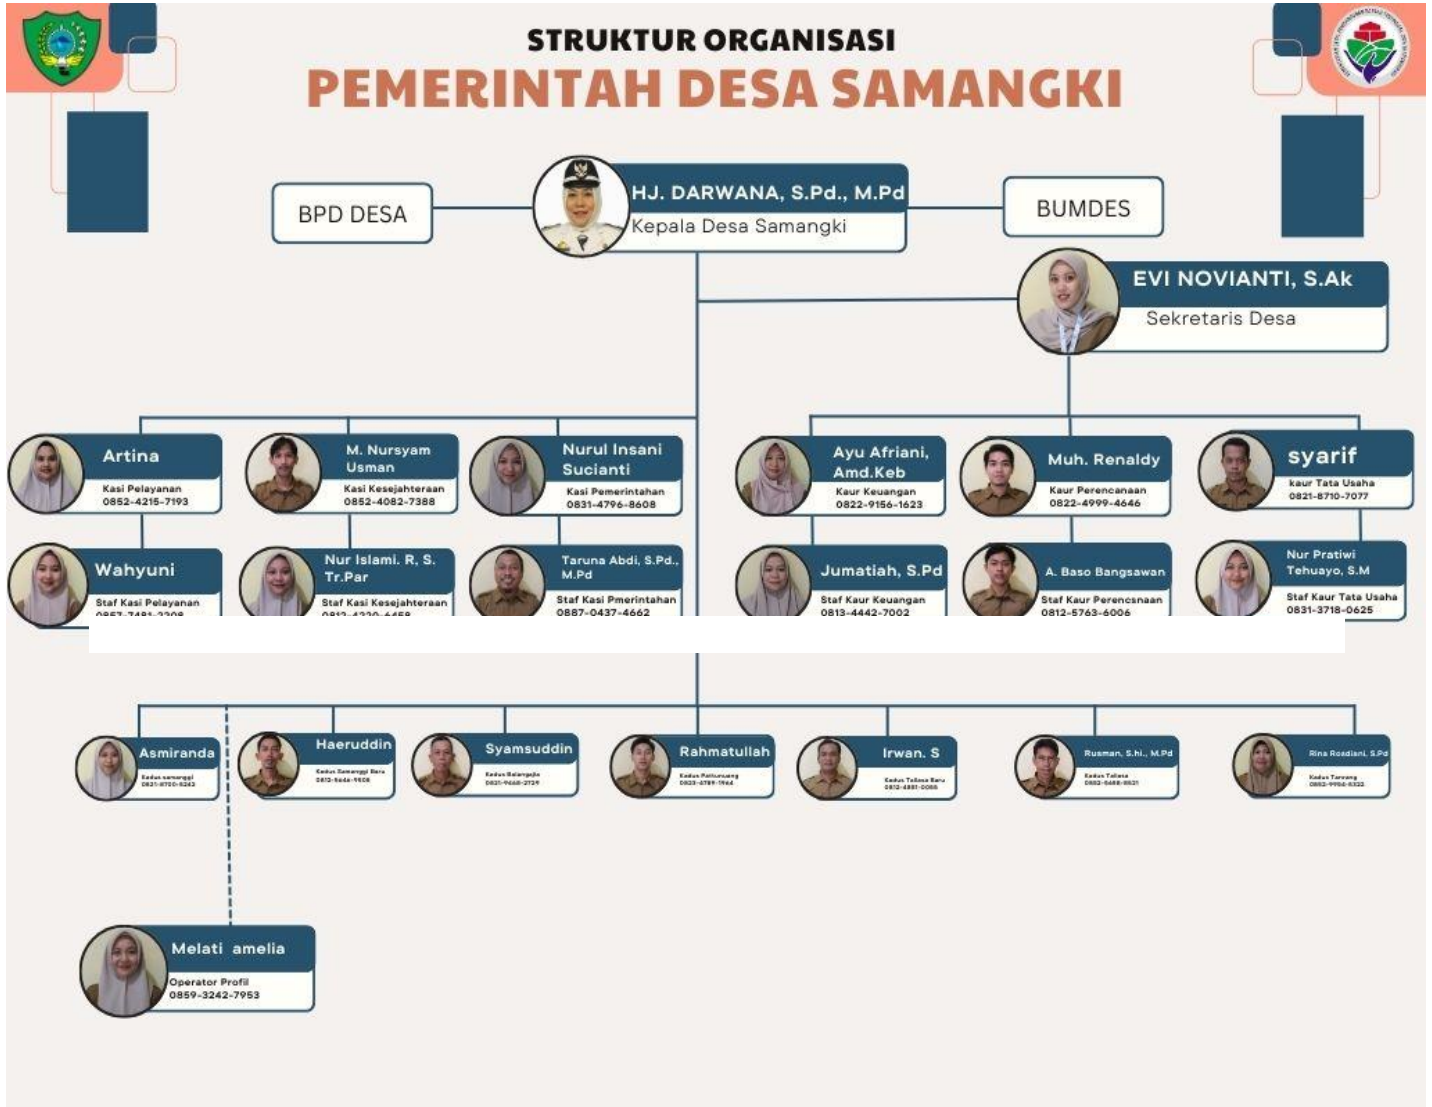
STRUKTUR ORGANISASI
PEMERINTAH DESA SAMANGKI

BPD DESA

HJ. DARWANA, S.Pd., M.Pd
Kepala Desa Samangki

BUMDES

EVI NOVIANTI, S.Ak
Sekretaris Desa

Artina
Kasi Pelayanan
0852-4215-7193

M. Nursyam Usman
Kasi Kesejahteraan
0852-4082-7388

Nurul Insani Sucianti
Kasi Pemerintahan
0831-4796-8608

Ayu Afriani, Amd.Keb
Kaur Keuangan
0822-9156-1623

Muh. Renaldy
Kaur Perencanaan
0822-4999-4646

syarif
kaur Tata Usaha
0821-8710-7077

Wahyuni
Staf Kasi Pelayanan
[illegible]

Nur Islami. R, S. Tr.Par
Staf Kasi Kesejahteraan
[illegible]

Taruna Abdi, S.Pd., M.Pd
Staf Kasi Pmerintahan
0887-0437-4662

Jumatiah, S.Pd
Staf Kaur Keuangan
0813-4442-7002

A. Baso Bangsawan
Staf Kaur Perencsnaan
0812-5763-6006

Nur Pratiwi Tehuayo, S.M
Staf Kaur Tata Usaha
0831-3718-0625

Asmiranda
Kadus samanggi
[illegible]

Haeruddin
Kadus Samanggi Baru
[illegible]

Syamsuddin
Kadus Balanggaja
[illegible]

Rahmatullah
Kadus Pattunuang
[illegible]

Irwan. S
Kadus Tallasa Baru
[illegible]

Rusman, S.hi., M.Pd
Kadus Tallasa
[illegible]

Rina Rosdiani, S.Pd
Kadus Tanrang
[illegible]

Melati amelia
Operator Profil
0859-3242-7953